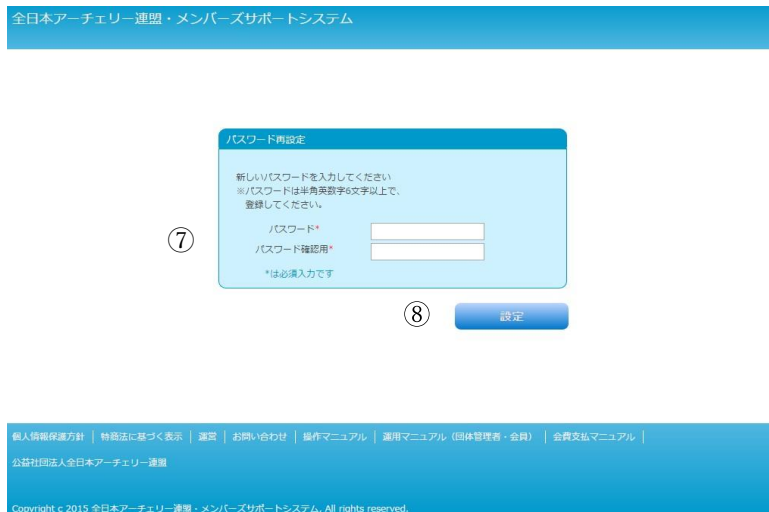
全日本アーチェリー連盟・メンバーズサポートシステム

パスワード再設定

新しいパスワードを入力してください
※パスワードは半角英数字6文字以上で、
登録してください。

⑦

パスワード*
パスワード確認用*

*は必須入力です

⑧

設定

個人情報保護方針 | 特商法に基づく表示 | 運営 | お問い合わせ | 操作マニュアル | 運用マニュアル（団体管理者・会員） | 会費支払マニュアル |

公益社団法人全日本アーチェリー連盟

Copyright c 2015 全日本アーチェリー連盟・メンバーズサポートシステム. All rights reserved.